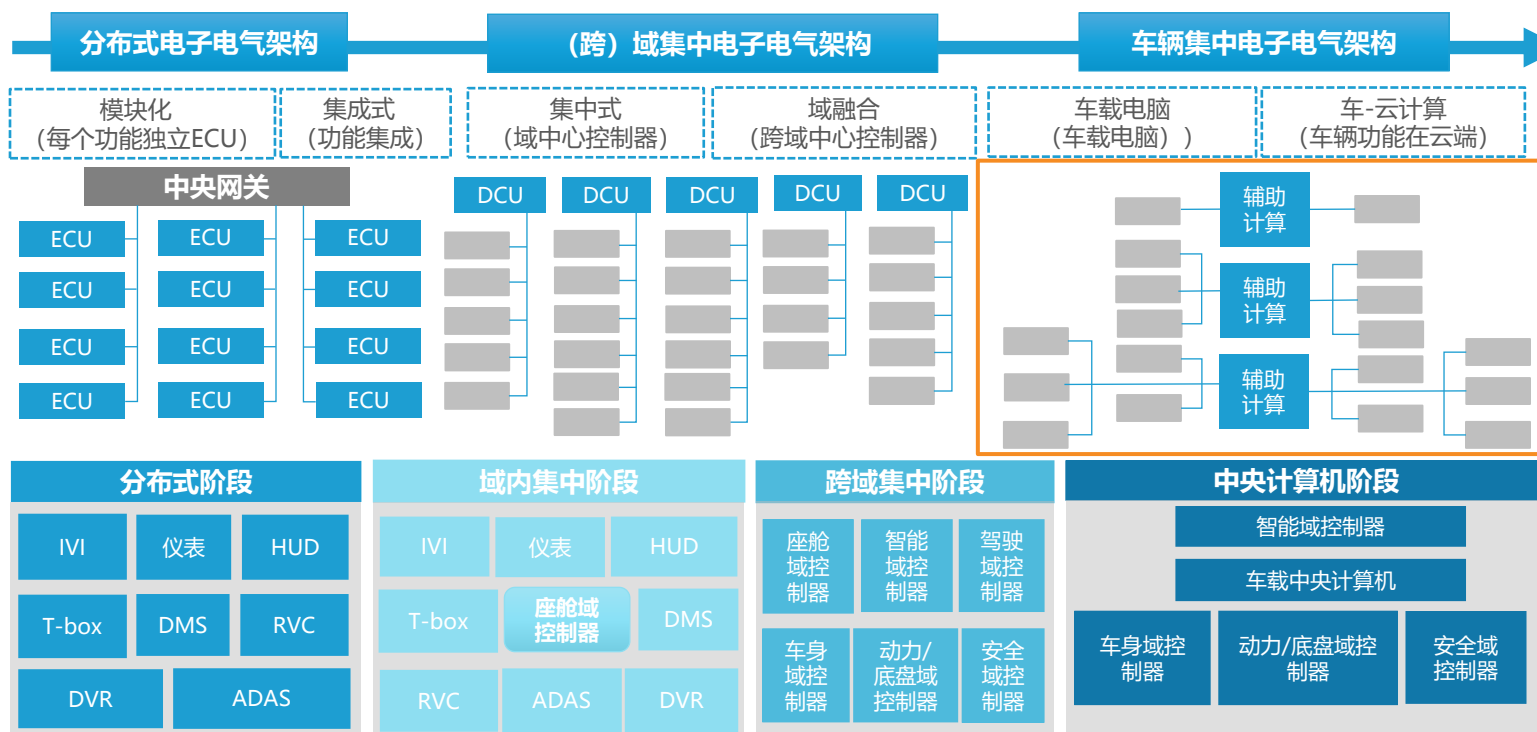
分布式电子电气架构

（跨）域集中电子电气架构

车辆集中电子电气架构

模块化
（每个功能独立ECU）

集成式
（功能集成）

集中式
（域中心控制器）

域融合
（跨域中心控制器）

车载电脑
（车载电脑））

车-云计算
（车辆功能在云端）

中央网关

ECU ECU ECU
ECU ECU ECU
ECU ECU ECU
ECU ECU ECU

DCU DCU DCU DCU DCU

辅助计算

辅助计算

辅助计算

分布式阶段

IVI 仪表 HUD
T-box DMS RVC
DVR ADAS

域内集中阶段

IVI 仪表 HUD
T-box 座舱域控制器 DMS
RVC ADAS DVR

跨域集中阶段

座舱域控制器 智能域控制器 驾驶域控制器
车身域控制器 动力/底盘域控制器 安全域控制器

中央计算机阶段

智能域控制器

车载中央计算机

车身域控制器 动力/底盘域控制器 安全域控制器